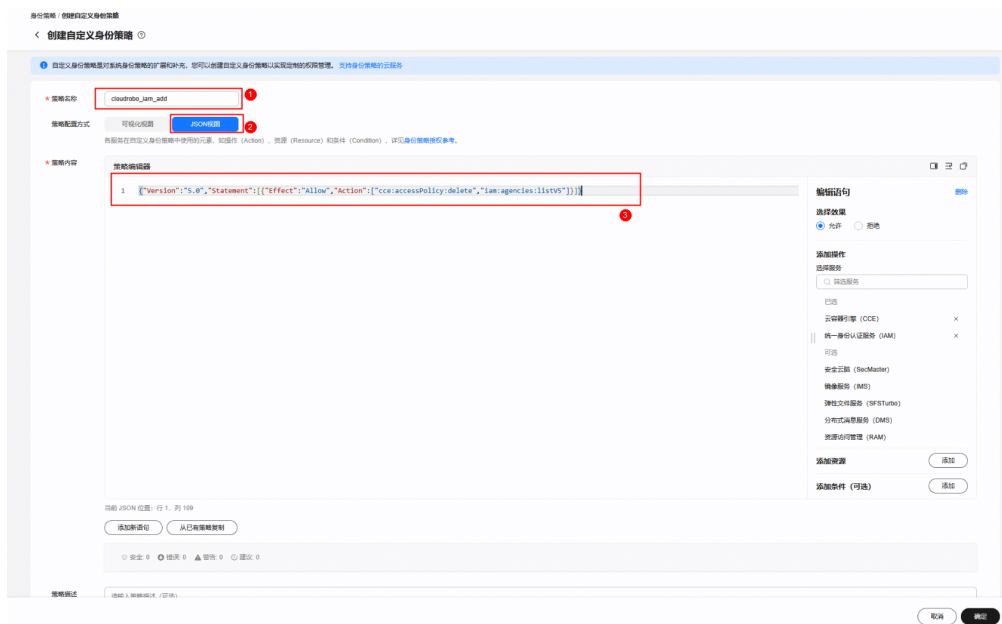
身份策略 / 创建自定义身份策略

< 创建自定义身份策略 ⓘ

自定义身份策略是对系统身份策略的扩展和补充，您可以创建自定义身份策略以实现定制的权限管理。支持身份策略的云服务

* 策略名称
cloudrobo_iam_add
1

策略配置方式
可视化视图
JSON视图
2

各服务在自定义身份策略中使用的元素，如操作（Action），资源（Resource）和条件（Condition），详见身份策略授权参考。

* 策略内容
策略编辑器

1 {"Version":"5.0","Statement":[{"Effect":"Allow","Action":["cce:accessPolicy:delete","iam:agencies:listV5"]}]}
3

编辑语句
删除

选择效果
允许
拒绝

添加操作
选择服务
筛选服务
已选
云容器引擎（CCE）
统一身份认证服务（IAM）
可选
安全云脑（SecMaster）
镜像服务（IMS）
弹性文件服务（SFSTurbo）
分布式消息服务（DMS）
资源访问管理（RAM）

添加资源
添加

添加条件（可选）
添加

当前 JSON 位置：行 1，列 109

添加新语句
从已有策略复制

安全: 0 错误: 0 警告: 0 建议: 0

策略描述
请输入策略描述（可选）

取消
确定